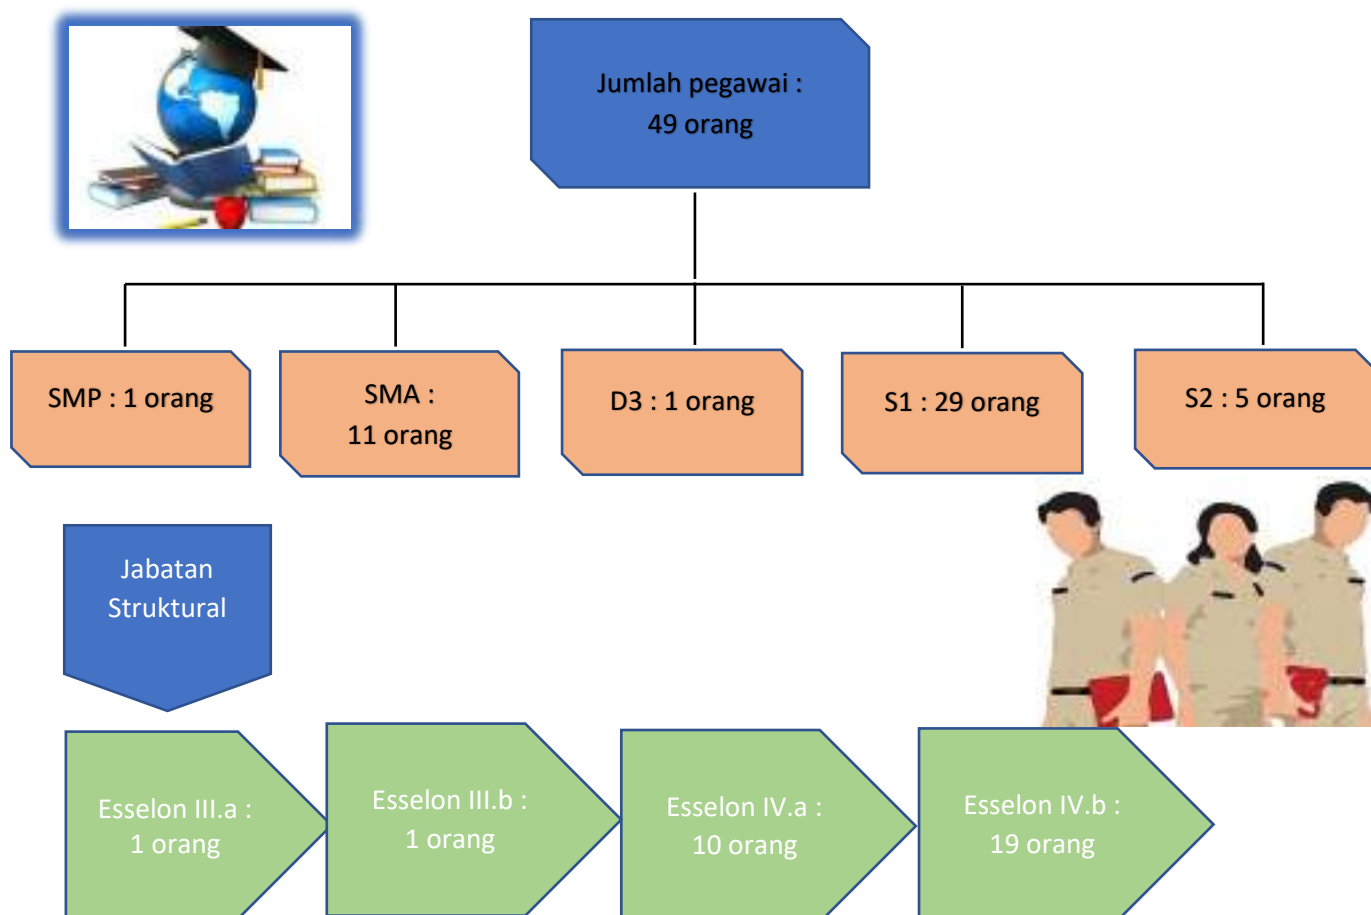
Jumlah pegawai :
49 orang

SMP : 1 orang

SMA :
11 orang

D3 : 1 orang

S1 : 29 orang

S2 : 5 orang

Jabatan Struktural

Esselon III.a :
1 orang

Esselon III.b :
1 orang

Esselon IV.a :
10 orang

Esselon IV.b :
19 orang